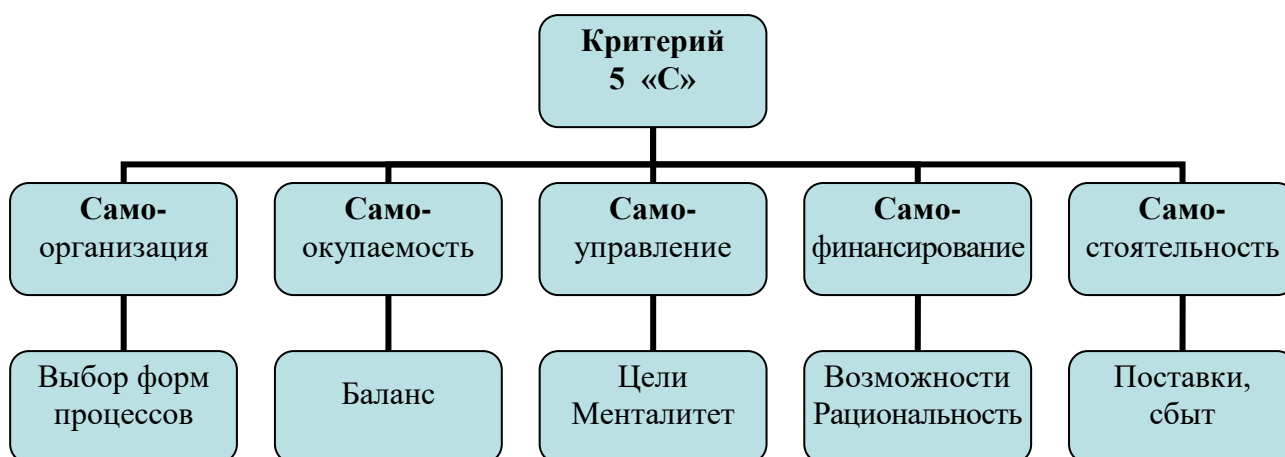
Критерий 5 «С»

Само-
организация

Само-
окупаемость

Само-
управление

Само-
финансирование

Само-
стоятельность

Выбор форм процессов

Баланс

Цели
Менталитет

Возможности
Рациональность

Поставки, сбыт